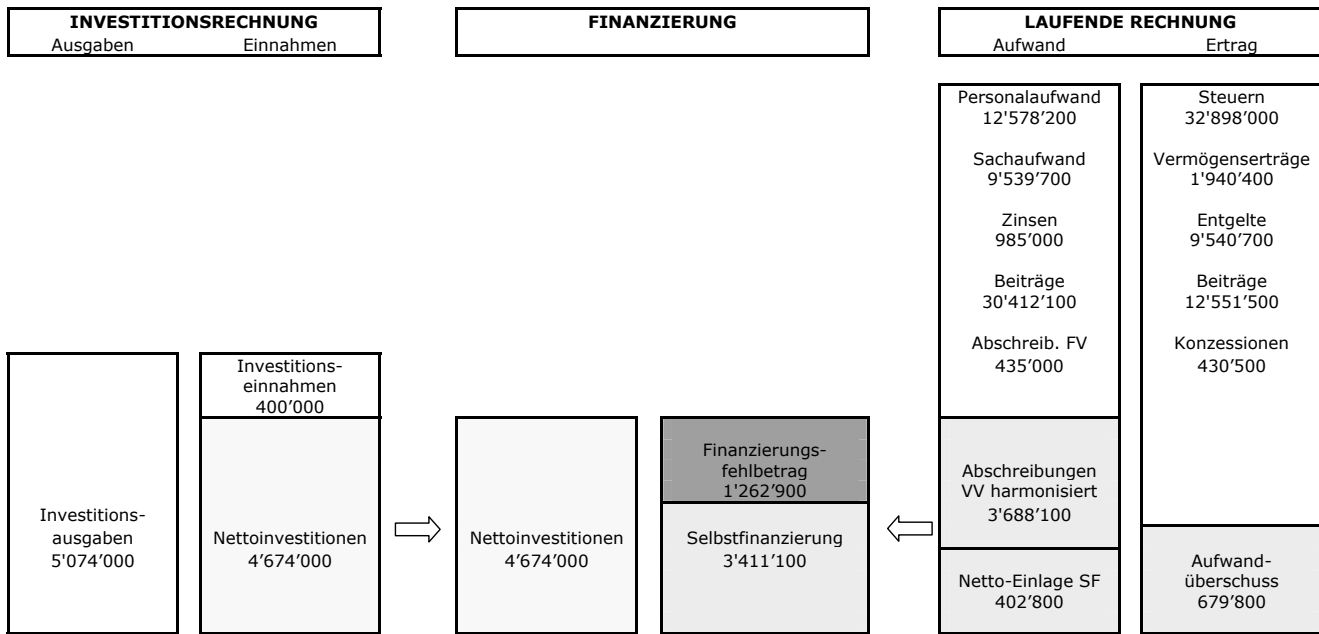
INVESTITIONSRECHNUNG
Ausgaben Einnahmen

FINANZIERUNG

LAUFENDE RECHNUNG
Aufwand Ertrag

Personalaufwand
12'578’200

Sachaufwand
9'539’700

Zinsen
985’000

Beiträge
30'412’100

Abschreib. FV
435’000

Steuern
32'898’000

Vermögenserträge
1'940’400

Entgelte
9'540’700

Beiträge
12'551’500

Konzessionen
430’500

Investitionsausgaben
5'074’000

Investitionseinnahmen
400’000

Nettoinvestitionen
4’674’000

Nettoinvestitionen
4’674’000

Finanzierungsfehlbetrag
1'262’900

Selbstfinanzierung
3'411’100

Abschreibungen
VV harmonisiert
3'688’100

Netto-Einlage SF
402’800

Aufwandüberschuss
679’800